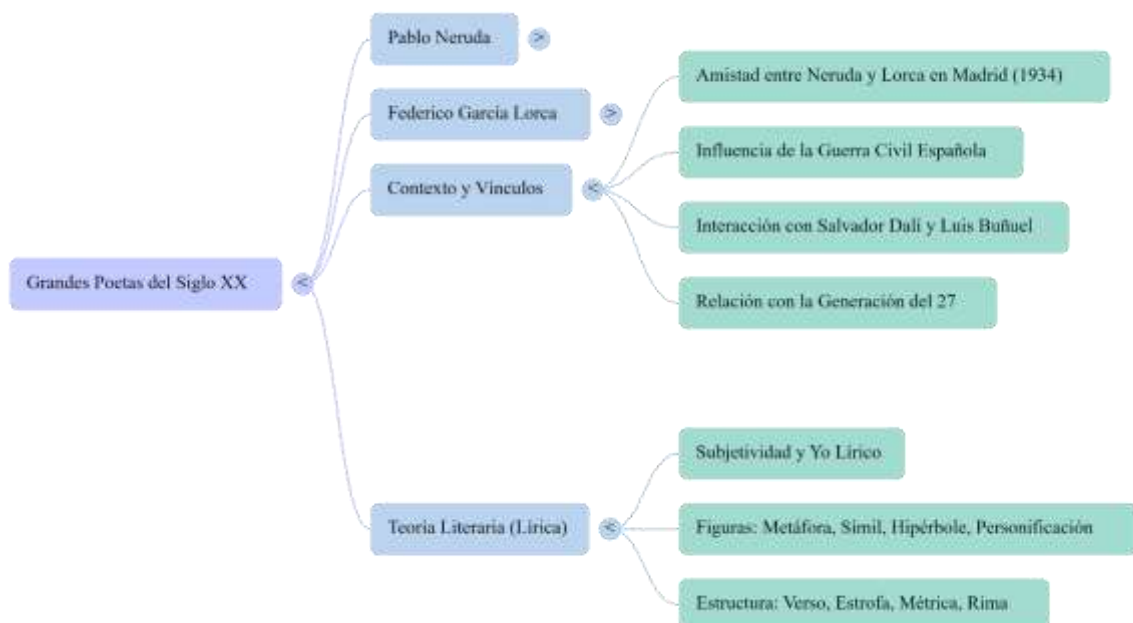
Grandes Poetas del Siglo XX <

Pablo Neruda >

Federico García Lorca >

Contexto y Vínculos <

Amistad entre Neruda y Lorca en Madrid (1934)

Influencia de la Guerra Civil Española

Interacción con Salvador Dalí y Luis Buñuel

Relación con la Generación del 27

Teoría Literaria (Lírica) <

Subjetividad y Yo Lírico

Figuras: Metáfora, Símil, Hipérbole, Personificación

Estructura: Verso, Estrofa, Métrica, Rima